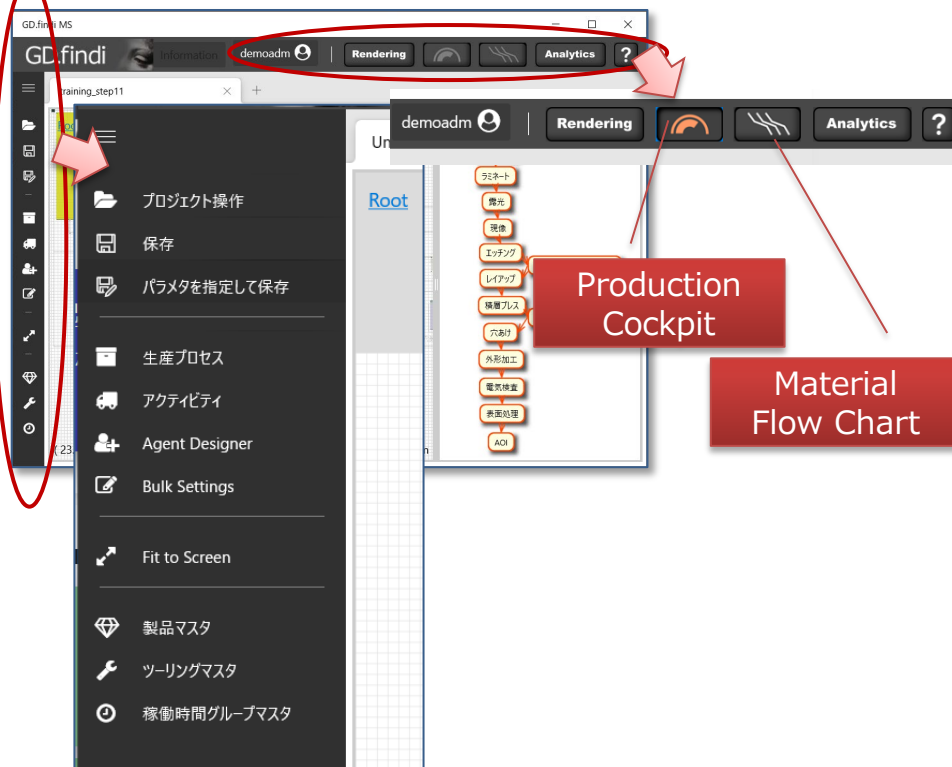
GD.findi MS

GD.findi Information demoadm Rendering Analytics ?

training_step11

demoadm Rendering Analytics ?

プロジェクト操作
保存
パラメタを指定して保存
生産プロセス
アクティビティ
Agent Designer
Bulk Settings
Fit to Screen
製品マスタ
ツーリングマスタ
稼働時間グループマスタ

Un

Root

ラミネート
露光
現像
エッチング
レイアップ
積層プレス
穴あけ
外形加工
電気検査
表面処理
AOI

Production Cockpit

Material Flow Chart